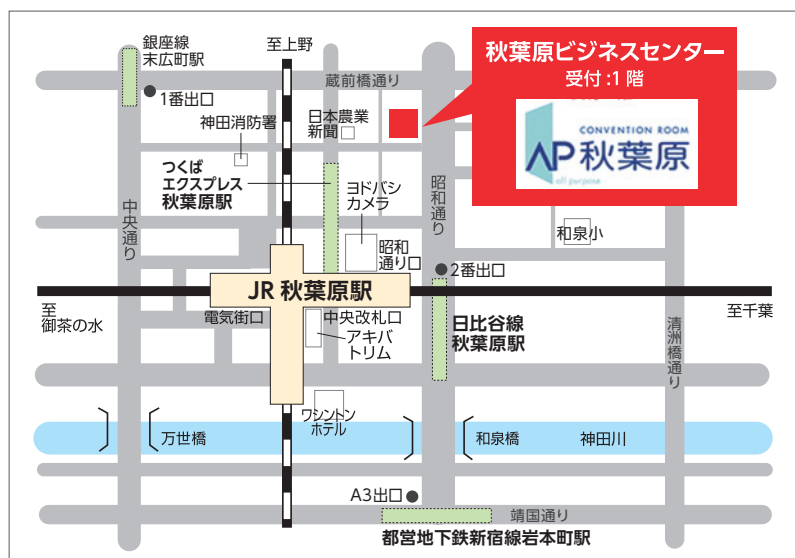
秋葉原ビジネスセンター
受付:1階

CONVENTION ROOM
AP秋葉原
all purpose

銀座線
末広町駅
1番出口
至上野
蔵前橋通り
神田消防署
日本農業新聞
つくば
エクスプレス
秋葉原駅
ヨドバシ
カメラ
昭和通り
中央通り
昭和
通り口
和泉小
2番出口
JR 秋葉原駅
至
御茶の水
至千葉
電気街口
中央改札口
日比谷線
秋葉原駅
アキバ
トリム
清洲橋通り
ワシントン
ホテル
万世橋
和泉橋
神田川
A3出口
靖国通り
都営地下鉄新宿線岩本町駅